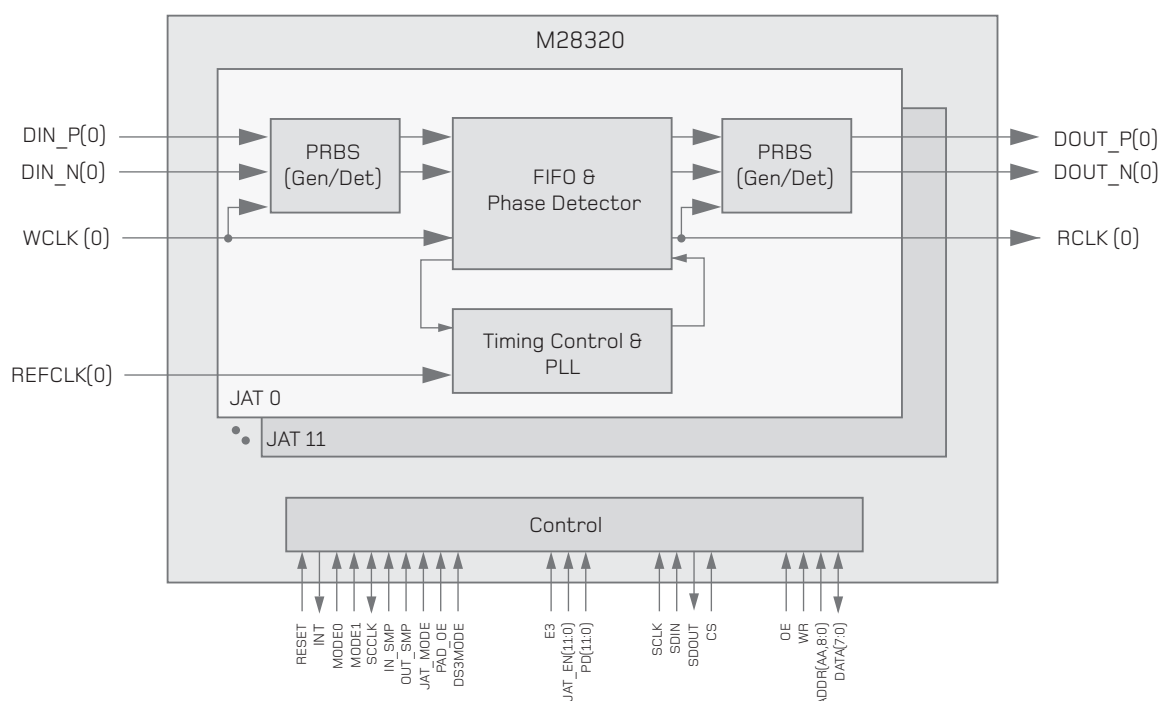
M28320

DIN_P(0)
DIN_N(0)
WCLK (0)
REFCLK(0)

PRBS (Gen/Det)

FIFO & Phase Detector

PRBS (Gen/Det)

DOUT_P(0)
DOUT_N(0)
RCLK (0)

Timing Control & PLL

JAT 0
JAT 11

Control

RESET
INT
MODE0
MODE1
SCCLK
IN_SMP
OUT_SMP
JAT_MODE
PAD_OE
DS3MODE
E3
JAT_EN(11:0)
PD(11:0)
SCLK
SDIN
SDOUT
CS
OE
WR
ADDR(AA,8:0)
DATA(7:0)